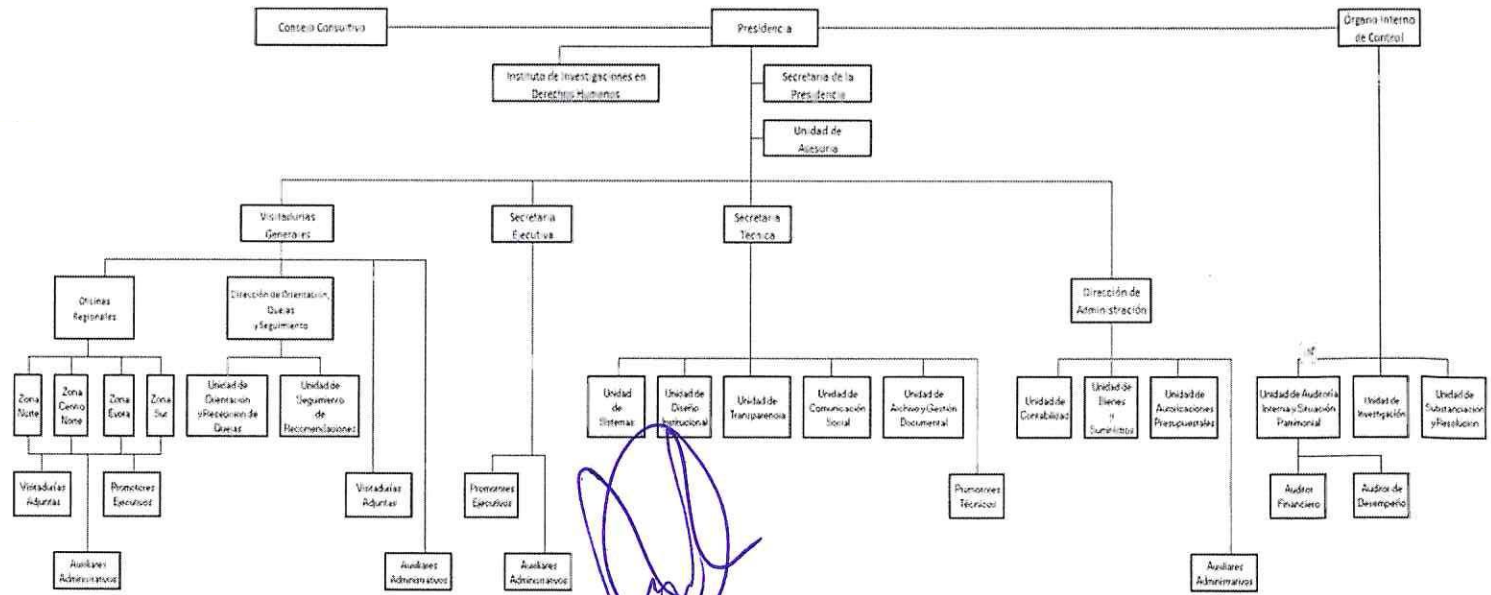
Consejo Consultivo

Presidencia

Órgano Interno de Control

Instituto de Investigaciones en Derechos Humanos

Secretaria de la Presidencia

Unidad de Asesoria

Visitadurias Generales

Secretaria Ejecutiva

Secretaria Tecnica

Dirección de Administración

Oficinas Regionales

Dirección de Orientación, Quejas y Seguimiento

Zona Norte

Zona Centro Norte

Zona Evora

Zona Sur

Unidad de Orientación y Recepción de Quejas

Unidad de Seguimiento de Recomendaciones

Visitadurías Adjuntas

Promotores Ejecutivos

Visitadurías Adjuntas

Auxiliares Administrativos

Auxiliares Administrativos

Promotores Ejecutivos

Auxiliares Administrativos

Unidad de Sistemas

Unidad de Diseño Instruccional

Unidad de Transparencia

Unidad de Comunicación Social

Unidad de Archivo y Gestión Documental

Promotores Técnicos

Unidad de Contabilidad

Unidad de Bienes y Suministros

Unidad de Autorizaciones Presupuestales

Auxiliares Administrativos

Unidad de Auditoría Interna y Situación Patrimonial

Unidad de Investigación

Unidad de Substanciación y Resolución

Auditor Financiero

Auditor de Desempeño